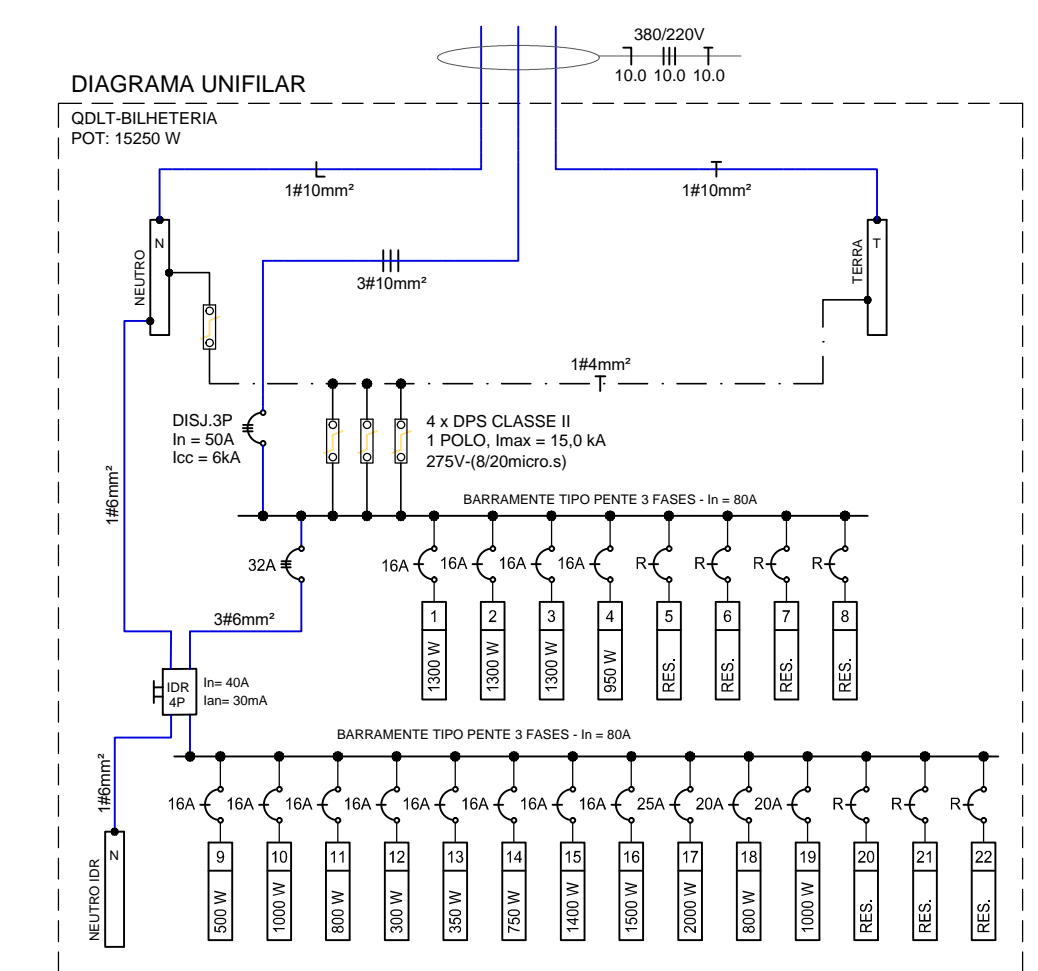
380/220V

10.0 10.0 10.0

DIAGRAMA UNIFILAR

QDLT-BILHETERIA
POT: 15250 W

1#10mm²

1#10mm²

N

NEUTRO

3#10mm²

TERRA

T

1#4mm²

DISJ.3P
In = 50A
Icc = 6kA

4 x DPS CLASSE II
1 POLO, Imax = 15,0 kA
275V-(8/20micro.s)

1#6mm²

BARRAMENTE TIPO PENTE 3 FASES - In = 80A

32A

16A 16A 16A 16A R R R R

3#6mm²

| 1 | 2 | 3 | 4 | 5 | 6 | 7 | 8 |
|---|---|---|---|---|---|---|---|
| 1300 W | 1300 W | 1300 W | 950 W | RES. | RES. | RES. | RES. |

IDR
4P

In= 40A
Ian= 30mA

BARRAMENTE TIPO PENTE 3 FASES - In = 80A

1#6mm²

16A 16A 16A 16A 16A 16A 16A 16A 25A 20A 20A R R R

N

NEUTRO IDR

| 9 | 10 | 11 | 12 | 13 | 14 | 15 | 16 | 17 | 18 | 19 | 20 | 21 | 22 |
|---|---|---|---|---|---|---|---|---|---|---|---|---|---|
| 500 W | 1000 W | 800 W | 300 W | 350 W | 750 W | 1400 W | 1500 W | 2000 W | 800 W | 1000 W | RES. | RES. | RES. |